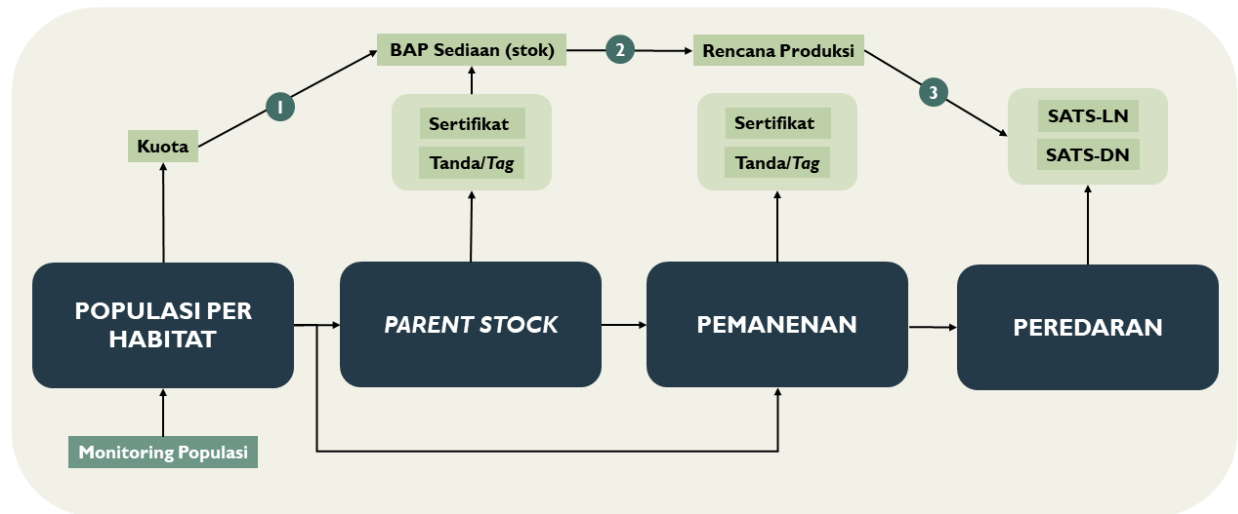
BAP Sediaan (stok)

2

Rencana Produksi

1

3

Kuota

Sertifikat

Tanda/*Tag*

Sertifikat

Tanda/*Tag*

SATS-LN

SATS-DN

POPULASI PER HABITAT

*PARENT STOCK*

PEMANENAN

PEREDARAN

Monitoring Populasi